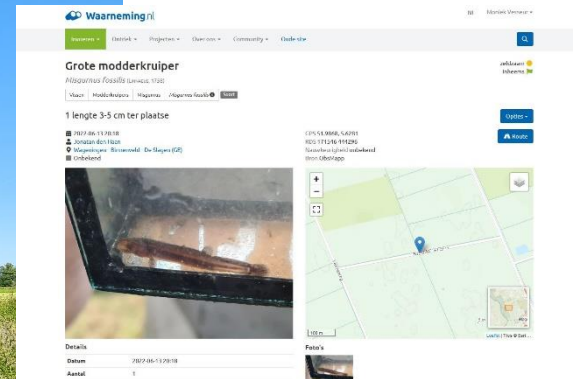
Waarneming.nl

NL Mariëlle Verheest

Waarnemen Districten Projecten Overzicht Community Oude site

Grote modderkruiper
Misgurnus fossilis (Linnaeus, 1758)

zeldzaam
inheems

Vissen Modderkruipers Misgurnus Misgurnus fossilis

1 lengte 3-5 cm ter plaatse

Opties
Route

2022-06-13 20:18
Jonatan den Haan
Wageningen - Binnenveld - De Slagen (GE)
Onbekend

GPS 51.9868, 5.6201
RDS 171516/441290
Nauwkeurigheid onbekend
Bron ObsIdentify

+
−

100 m
Leaflet | Tiles © Esri

Details
Datum 2022-06-13 20:18
Aantal 1

Foto's